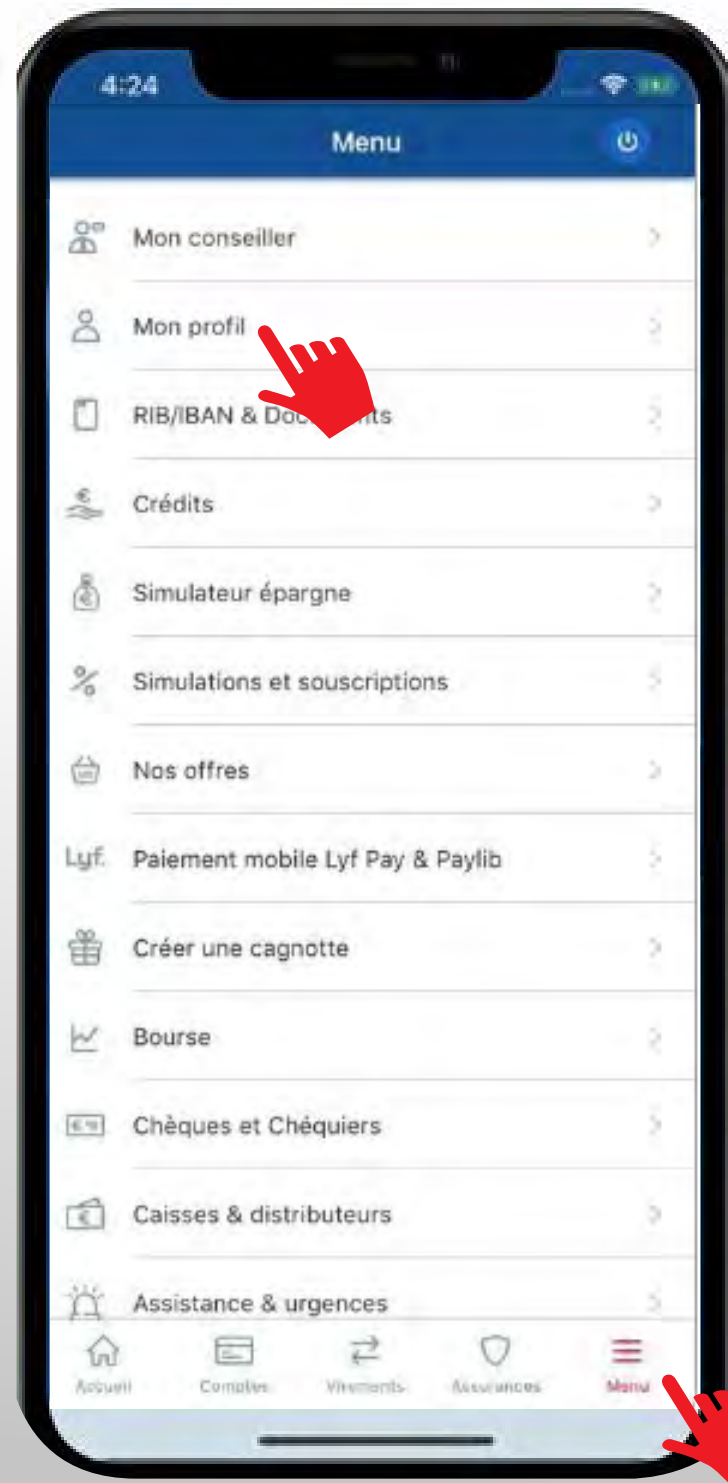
4:24

Menu

Mon conseiller

Mon profil

RIB/IBAN & Doc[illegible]nts

Crédits

Simulateur épargne

Simulations et souscriptions

Nos offres

Lyf Paiement mobile Lyf Pay & Paylib

Créer une cagnotte

Bourse

Chèques et Chéquiers

Caisses & distributeurs

Assistance & urgences

Accueil Comptes Virements Assurances Menu